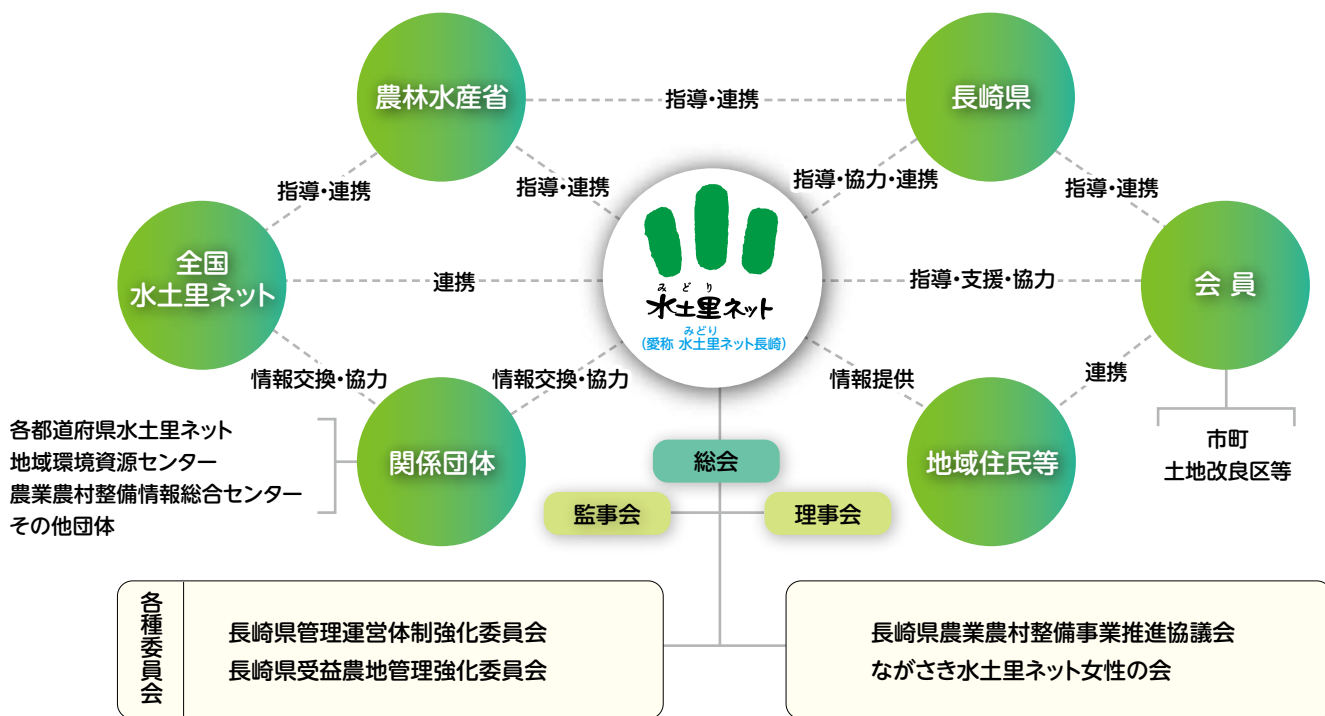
農林水産省

指導・連携

長崎県

指導・連携

指導・連携

指導・協力・連携

指導・連携

全国
水土里ネット

連携

みどり
水土里ネット
みどり
（愛称 水土里ネット長崎）

指導・支援・協力

会員

情報交換・協力

情報交換・協力

情報提供

連携

各都道府県水土里ネット
地域環境資源センター
農業農村整備情報総合センター
その他団体

関係団体

総会

地域住民等

市町
土地改良区等

監事会

理事会

各種委員会

長崎県管理運営体制強化委員会
長崎県受益農地管理強化委員会

長崎県農業農村整備事業推進協議会
ながさき水土里ネット女性の会